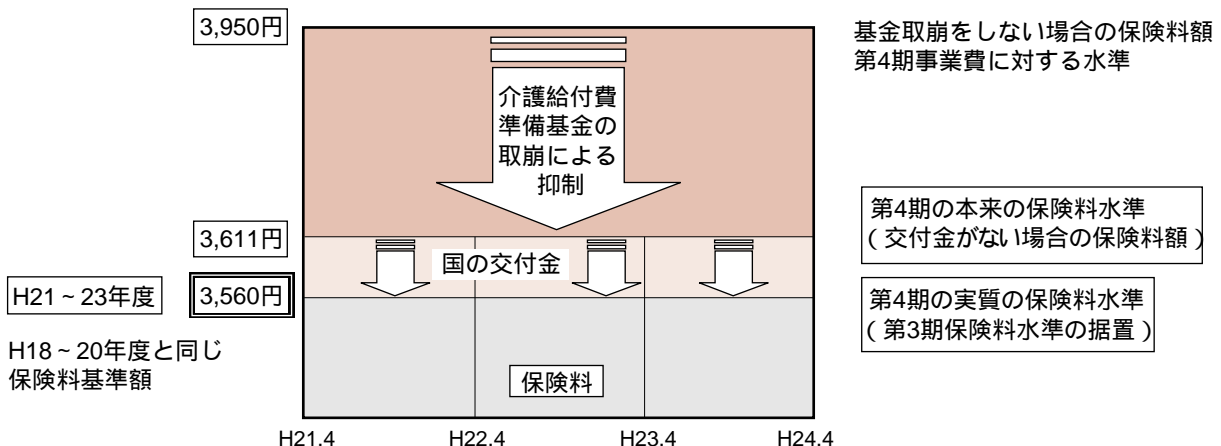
3,950円

基金取崩をしない場合の保険料額
第4期事業費に対する水準

介護給付費準備基金の取崩による抑制

3,611円

第4期の本来の保険料水準
(交付金がない場合の保険料額)

国の交付金

H21~23年度

3,560円

第4期の実質の保険料水準
(第3期保険料水準の据置)

H18~20年度と同じ
保険料基準額

保険料

H21.4 H22.4 H23.4 H24.4